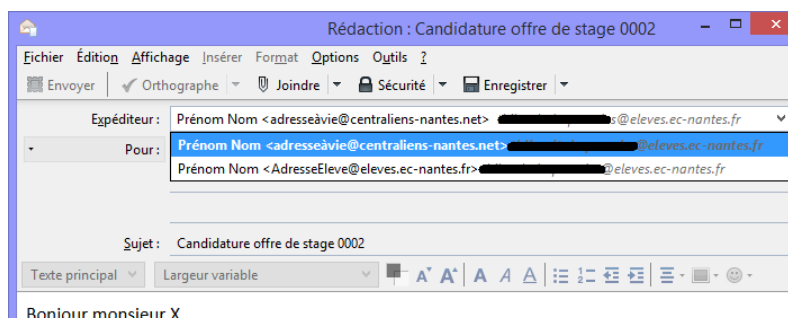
Rédaction : Candidature offre de stage 0002

Fichier Édition Affichage Insérer Format Options Outils ?

Envoyer Orthographe Joindre Sécurité Enregistrer

Expéditeur : Prénom Nom <adresseàvie@centraliens-nantes.net> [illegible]s@eleves.ec-nantes.fr

Pour :

Prénom Nom <adresseàvie@centraliens-nantes.net>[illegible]@eleves.ec-nantes.fr

Prénom Nom <AdresseEleve@eleves.ec-nantes.fr>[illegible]@eleves.ec-nantes.fr

Sujet : Candidature offre de stage 0002

Texte principal Largeur variable

Bonjour monsieur X